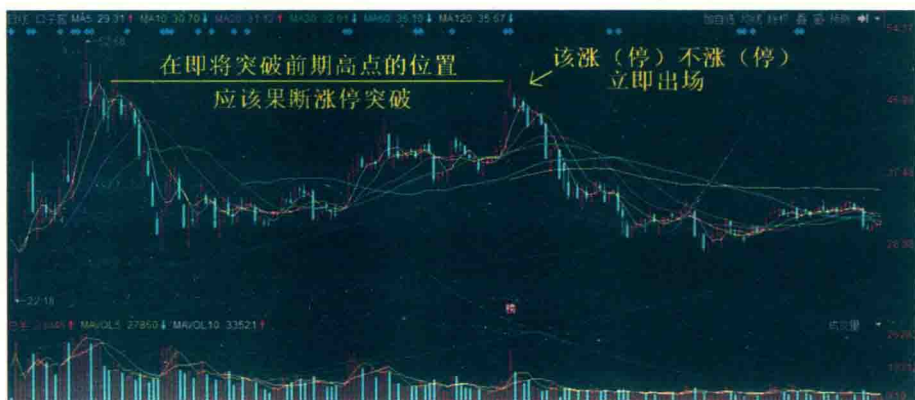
日K 口子窖 MA5: 29.31↑ MA10: 30.70↓ MA20: 31.12↑ MA30: 32.61↓ MA60: 35.10↓ MA120: 35.67↓

加自选 闪电 操作 叠 窗 指标

54.72

52.58

在即将突破前期高点的位置

应该果断涨停突破

该涨（停）不涨（停）

立即出场

45.69

37.49

28.30

22.18

榜

成交量

VOL: 23445↑ MAVOL5: 27850↓ MAVOL10: 33521↑

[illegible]